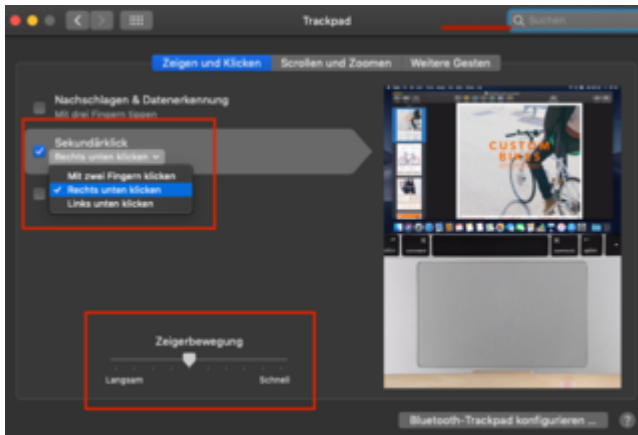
Trackpad

Suchen

Zeigen und Klicken | Scrollen und Zoomen | Weitere Gesten

Nachschlagen & Datenerkennung

Mit drei Fingern tippen

Sekundärklick

Rechts unten klicken

Mit zwei Fingern klicken

✓ Rechts unten klicken

Links unten klicken

CUSTOM BIKES

Zeigerbewegung

Langsam

Schnell

Bluetooth-Trackpad konfigurieren ...

?